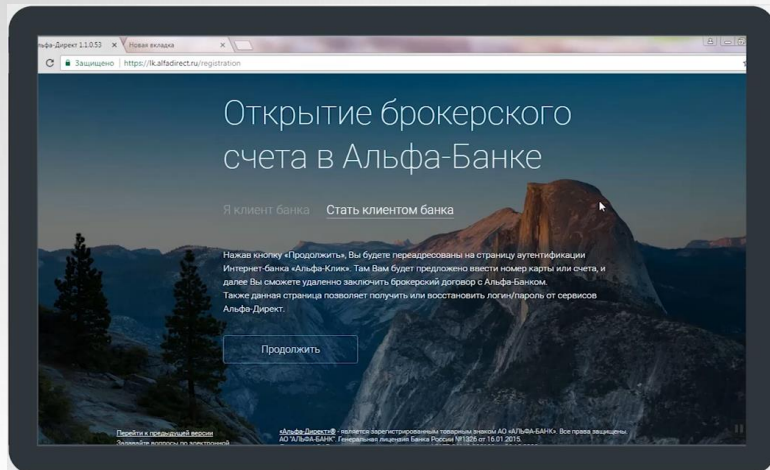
льфа-Директ 1.1.0.53 × Новая вкладка ×

Защищено | https://lk.alfadirect.ru/registration

Открытие брокерского счета в Альфа-Банке

Я клиент банка Стать клиентом банка

Нажав кнопку «Продолжить», Вы будете переадресованы на страницу аутентификации Интернет-банка «Альфа-Клик». Там Вам будет предложено ввести номер карты или счета, и далее Вы сможете удаленно заключить брокерский договор с Альфа-Банком. Также данная страница позволяет получить или восстановить логин/пароль от сервисов Альфа-Директ.

Продолжить

Перейти к предыдущей версии
Задавайте вопросы по электронной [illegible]

«Альфа-Директ®» - является зарегистрированным товарным знаком АО «АЛЬФА-БАНК». Все права защищены АО "АЛЬФА-БАНК". Генеральная лицензия Банка России №1326 от 16.01.2015.